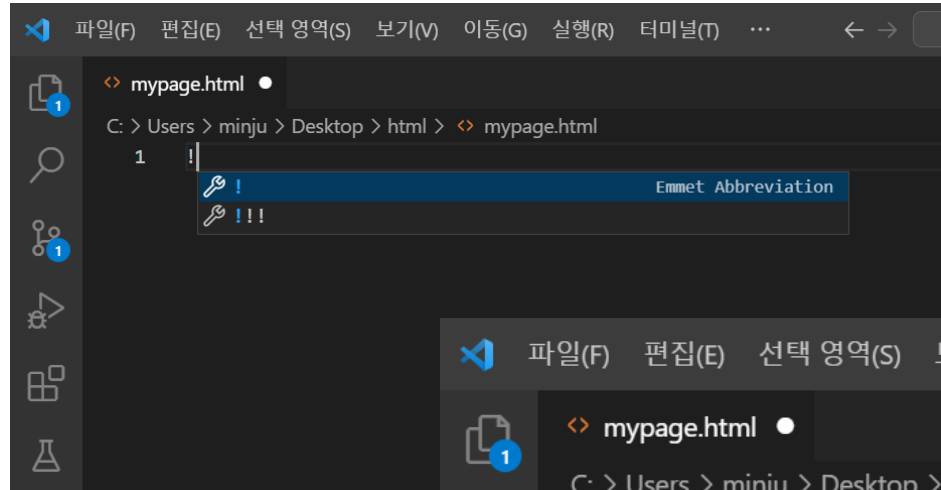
파일(F) 편집(E) 선택 영역(S) 보기(V) 이동(G) 실행(R) 터미널(T) ···

1

mypage.html ●

C: > Users > minju > Desktop > html > mypage.html

1 !

!    Emmet Abbreviation

!!!

1

파일(F) 편집(E) 선택 영역(S)

1

mypage.html ●

C: > Users > minju > Desktop >